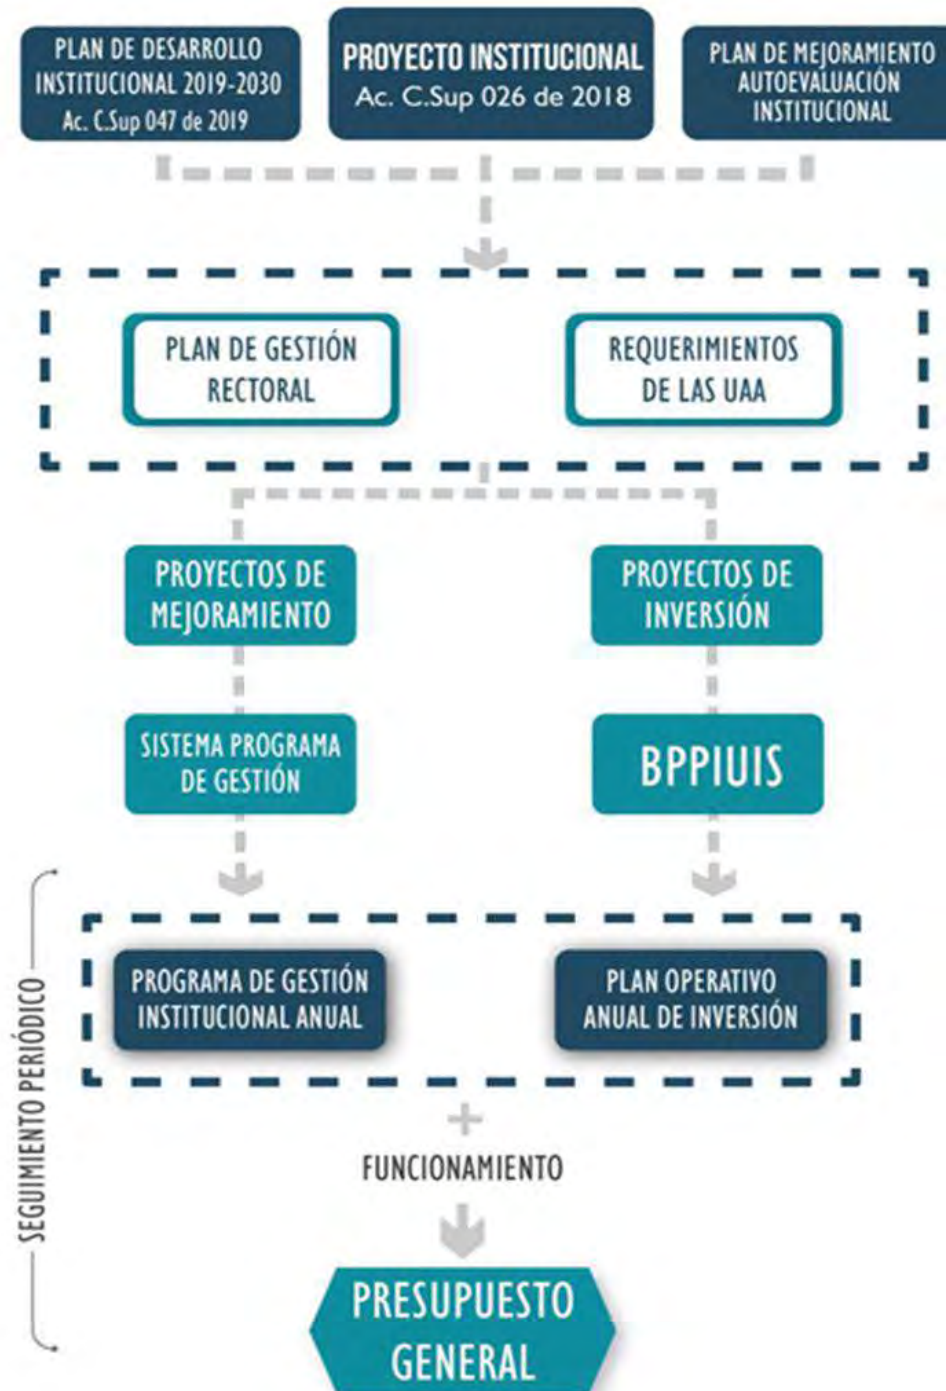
PLAN DE DESARROLLO INSTITUCIONAL 2019-2030
Ac. C.Sup 047 de 2019

PROYECTO INSTITUCIONAL
Ac. C.Sup 026 de 2018

PLAN DE MEJORAMIENTO AUTOEVALUACIÓN INSTITUCIONAL

PLAN DE GESTIÓN RECTORAL

REQUERIMIENTOS DE LAS UAA

PROYECTOS DE MEJORAMIENTO

PROYECTOS DE INVERSIÓN

SISTEMA PROGRAMA DE GESTIÓN

BPPIUIS

SEGUIMIENTO PERIÓDICO

PROGRAMA DE GESTIÓN INSTITUCIONAL ANUAL

PLAN OPERATIVO ANUAL DE INVERSIÓN

+

FUNCIONAMIENTO

PRESUPUESTO GENERAL